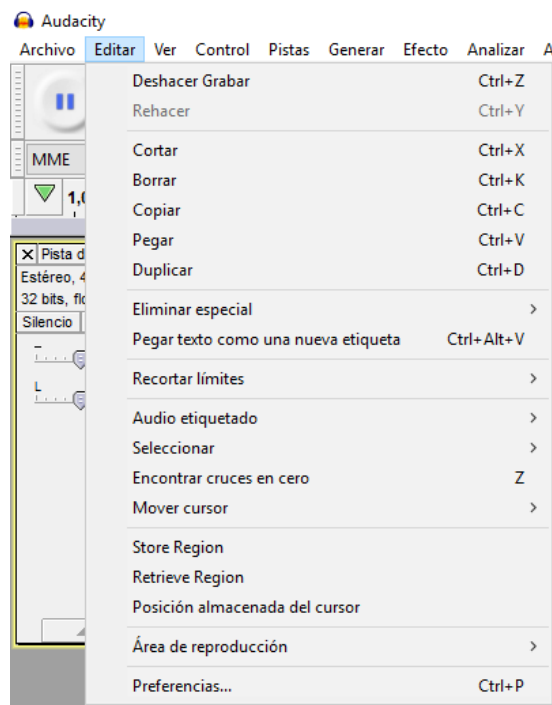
Audacity

Archivo Editar Ver Control Pistas Generar Efecto Analizar A

MME

1,(

Pista d
Estéreo, 4
32 bits, flo
Silencio

L

| | |
|---|---|
| Deshacer Grabar | Ctrl+Z |
| Rehacer | Ctrl+Y |
| Cortar | Ctrl+X |
| Borrar | Ctrl+K |
| Copiar | Ctrl+C |
| Pegar | Ctrl+V |
| Duplicar | Ctrl+D |
| Eliminar especial | > |
| Pegar texto como una nueva etiqueta | Ctrl+Alt+V |
| Recortar límites | > |
| Audio etiquetado | > |
| Seleccionar | > |
| Encontrar cruces en cero | Z |
| Mover cursor | > |
| Store Region | |
| Retrieve Region | |
| Posición almacenada del cursor | |
| Área de reproducción | > |
| Preferencias... | Ctrl+P |